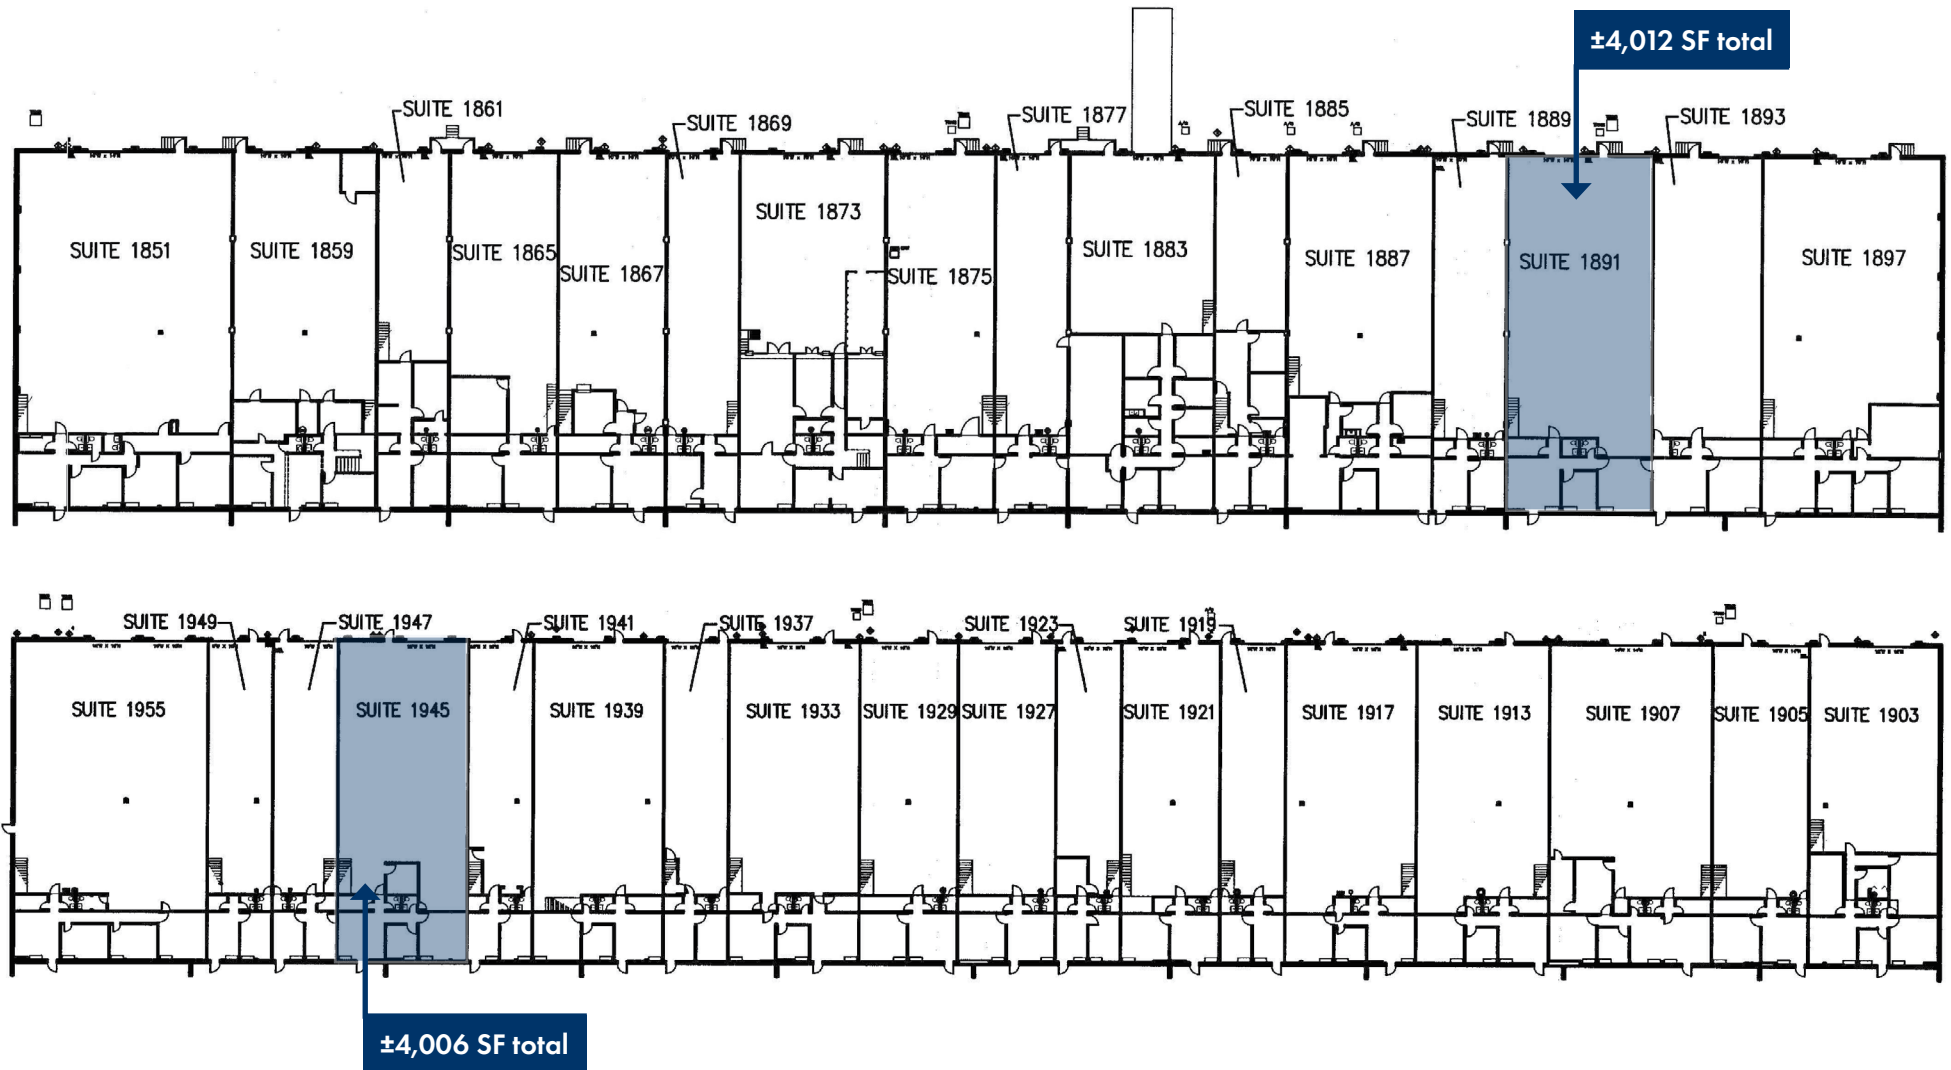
±4,012 SF total

SUITE 1861
SUITE 1869
SUITE 1877
SUITE 1885
SUITE 1889
SUITE 1893

SUITE 1851
SUITE 1859
SUITE 1865
SUITE 1867
SUITE 1873
SUITE 1875
SUITE 1883
SUITE 1887
SUITE 1891
SUITE 1897

SUITE 1949
SUITE 1947
SUITE 1941
SUITE 1937
SUITE 1923
SUITE 1919

SUITE 1955
SUITE 1945
SUITE 1939
SUITE 1933
SUITE 1929
SUITE 1927
SUITE 1921
SUITE 1917
SUITE 1913
SUITE 1907
SUITE 1905
SUITE 1903

±4,006 SF total